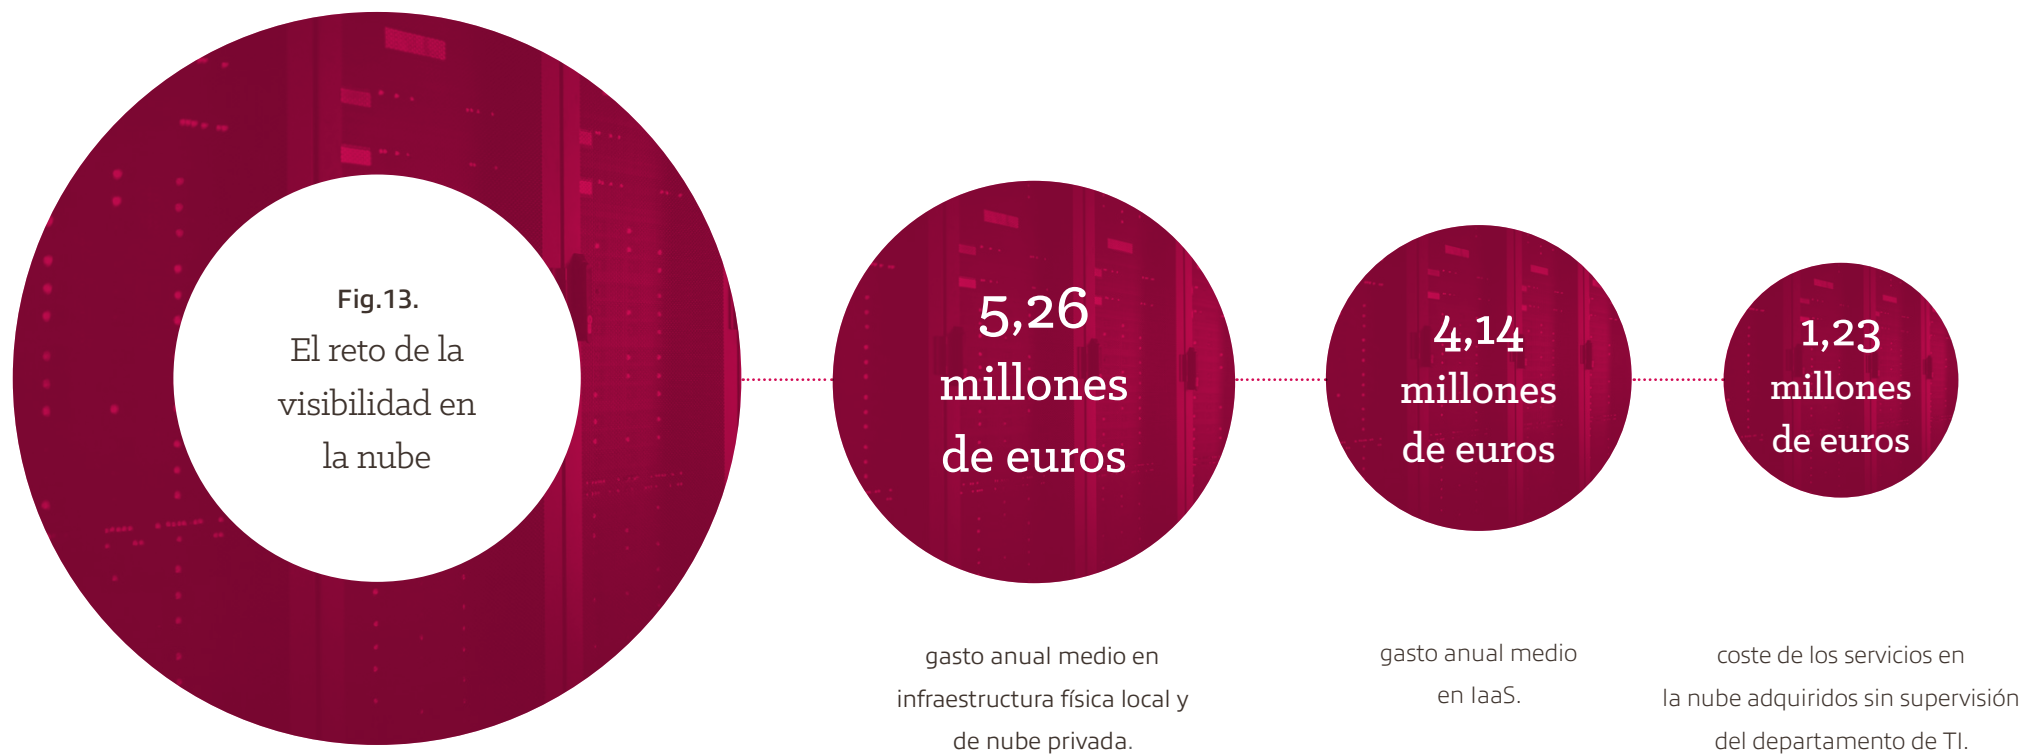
Fig.13.
El reto de la visibilidad en la nube

5,26 millones de euros

gasto anual medio en infraestructura física local y de nube privada.

4,14 millones de euros

gasto anual medio en IaaS.

1,23 millones de euros

coste de los servicios en la nube adquiridos sin supervisión del departamento de TI.